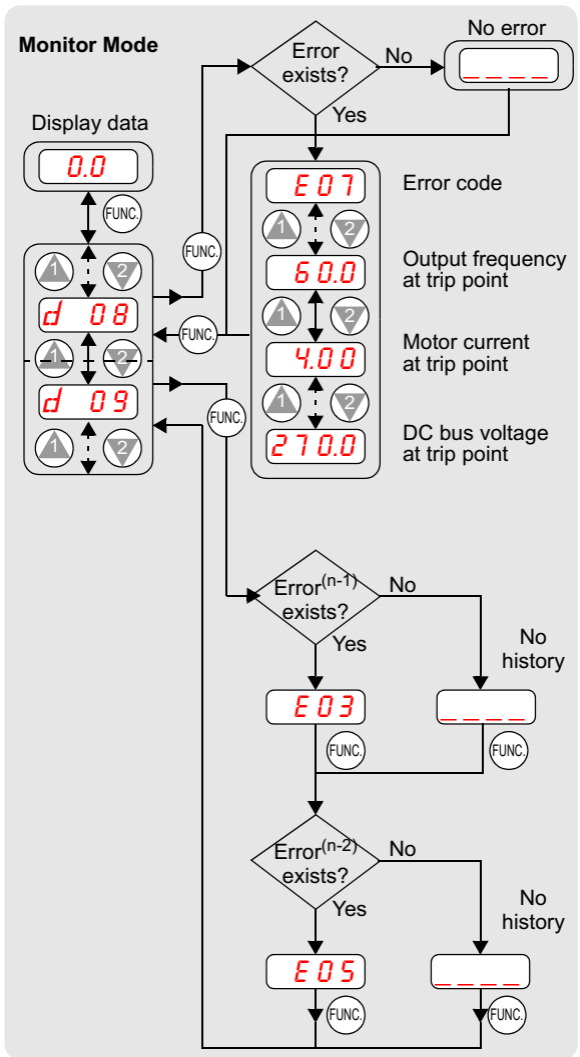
Monitor Mode

Error exists?

No

No error

_ _ _ _

Yes

Display data

0.0

FUNC.

FUNC.

E 07

Error code

1

2

60.0

Output frequency at trip point

1

2

d 08

FUNC.

1

2

4.00

Motor current at trip point

d 09

1

2

FUNC.

1

2

270.0

DC bus voltage at trip point

Error$^{(n-1)}$ exists?

No

Yes

No history

E 03

_ _ _ _

FUNC.

FUNC.

Error$^{(n-2)}$ exists?

No

Yes

No history

E 05

_ _ _ _

FUNC.

FUNC.